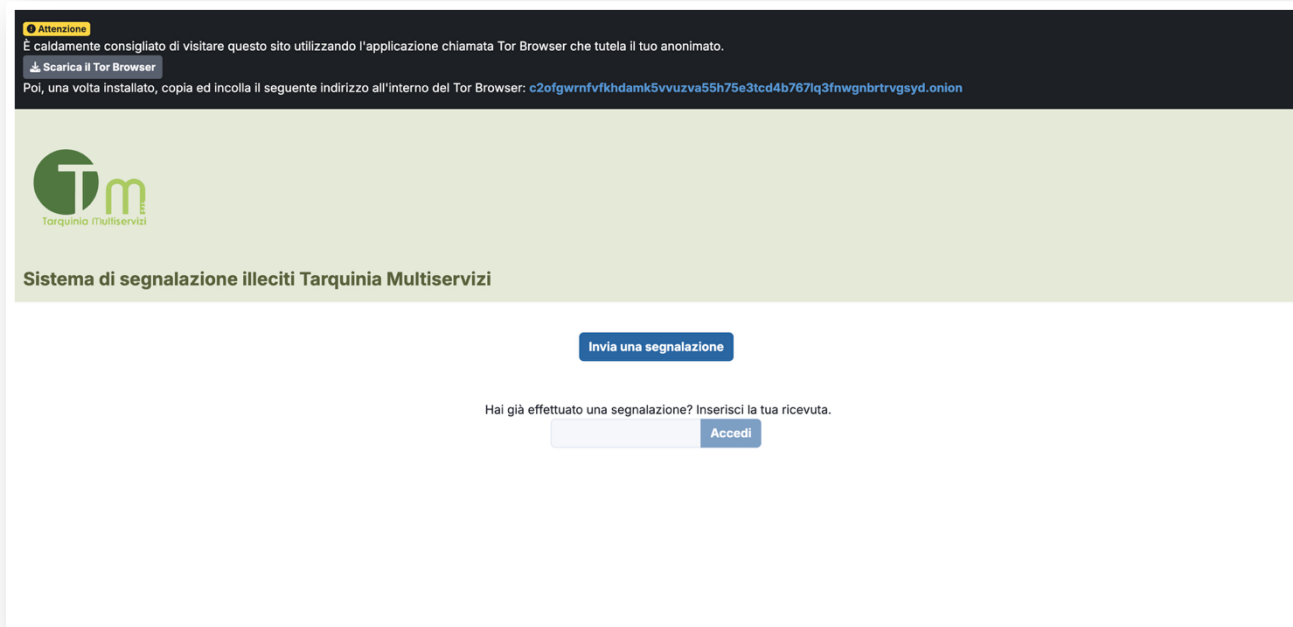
Attenzione
È caldamente consigliato di visitare questo sito utilizzando l'applicazione chiamata Tor Browser che tutela il tuo anonimato.
Scarica il Tor Browser
Poi, una volta installato, copia ed incolla il seguente indirizzo all'interno del Tor Browser: c2ofgwrnfvfkhdamk5vvuzva55h75e3tcd4b767lq3fnwgnbrtrvgsyd.onion

Tm
Tarquinia Multiservizi

Sistema di segnalazione illeciti Tarquinia Multiservizi

Invia una segnalazione

Hai già effettuato una segnalazione? Inserisci la tua ricevuta.
Accedi